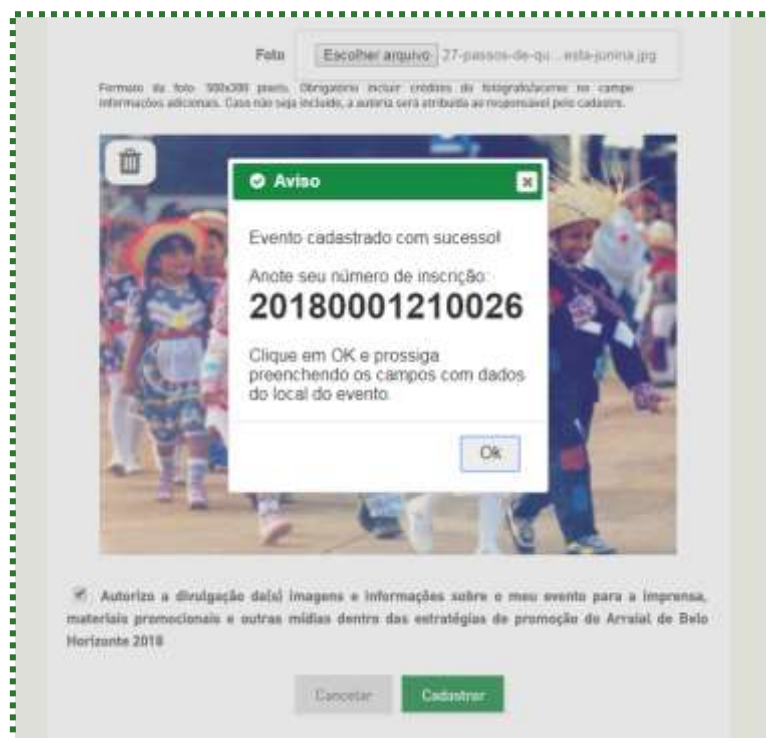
Foto Escolher arquivo 27-passos-de-qu...esta-junina.jpg

Formato da foto: 500x300 pixels. Obrigatório incluir créditos do fotógrafo/autor no campo informações adicionais. Caso não seja incluído, a autoria será atribuída ao responsável pelo cadastro.

Aviso

Evento cadastrado com sucesso!

Anote seu número de inscrição:

20180001210026

Clique em OK e prossiga preenchendo os campos com dados do local do evento.

Ok

Autorizo a divulgação da(s) imagens e informações sobre o meu evento para a imprensa, materiais promocionais e outras mídias dentro das estratégias de promoção do Arraial de Belo Horizonte 2018

Cancelar Cadastrar